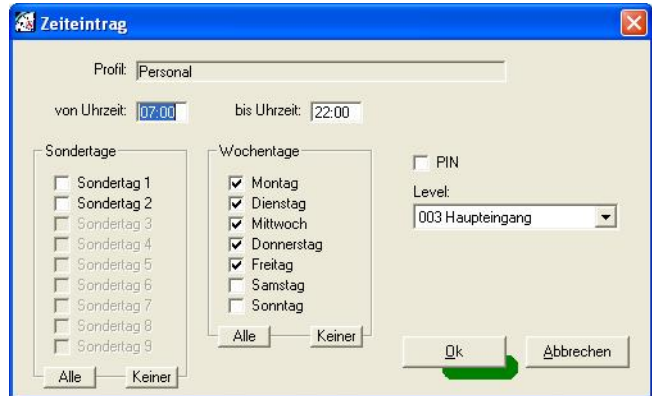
Zeiteintrag

Profil: Personal

von Uhrzeit: 07:00 bis Uhrzeit: 22:00

Sondertage
Sondertag 1
Sondertag 2
Sondertag 3
Sondertag 4
Sondertag 5
Sondertag 6
Sondertag 7
Sondertag 8
Sondertag 9
Alle Keiner

Wochentage
Montag
Dienstag
Mittwoch
Donnerstag
Freitag
Samstag
Sonntag
Alle Keiner

PIN
Level:
003 Haupteingang

Ok Abbrechen